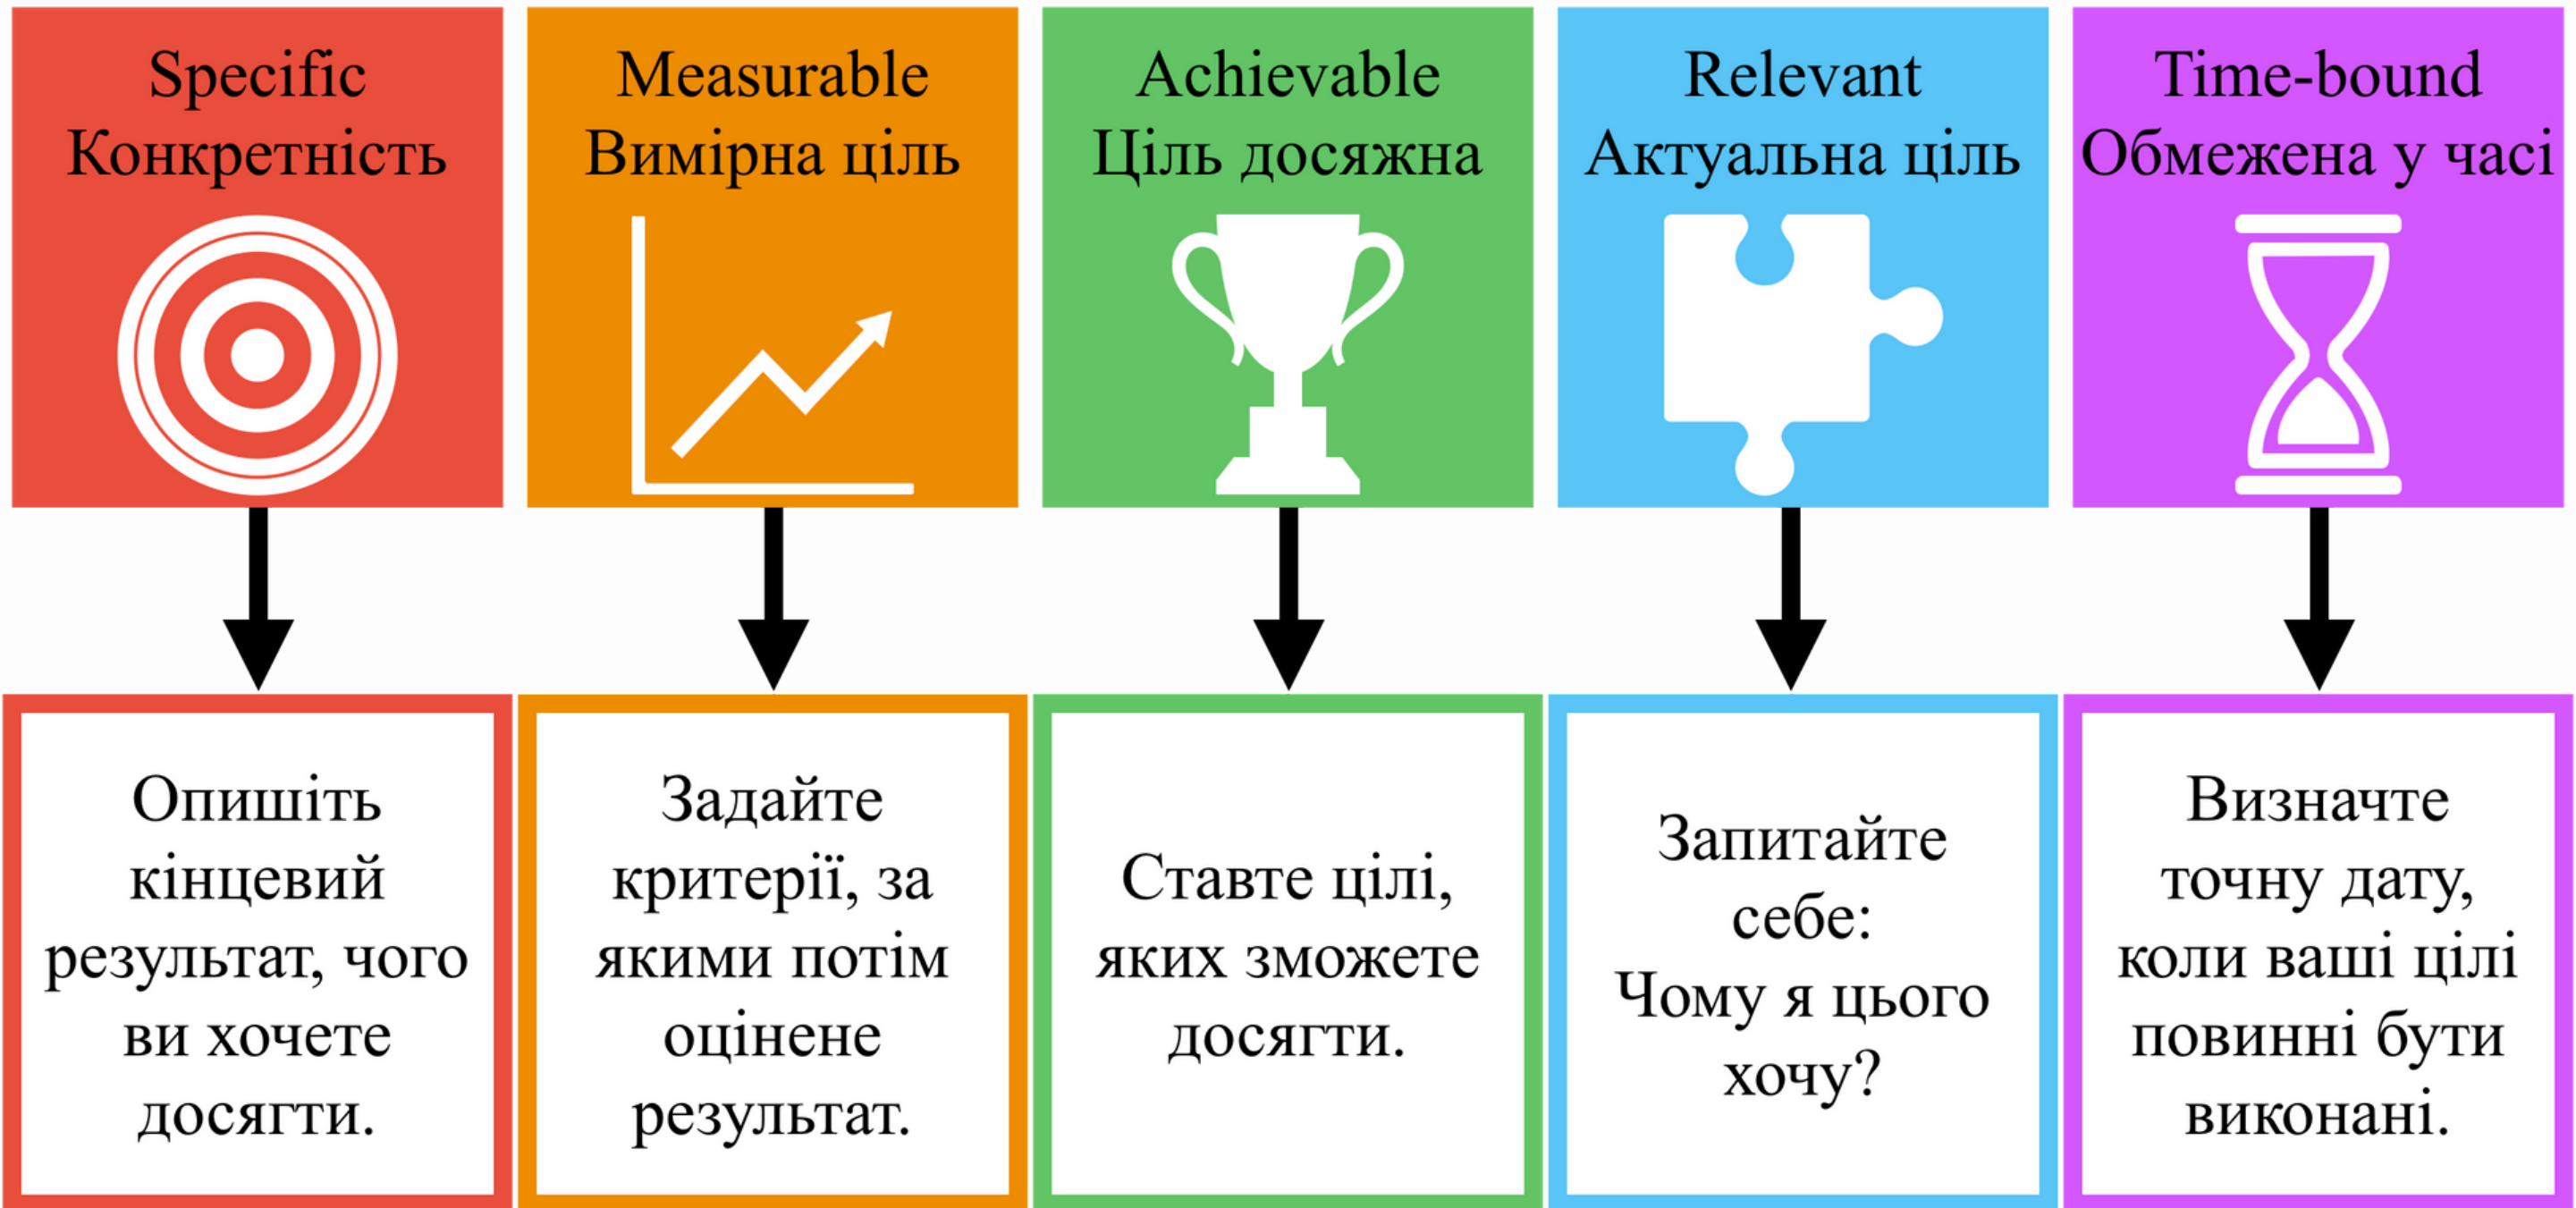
Specific
Конкретність

Measurable
Вимірна ціль

Achievable
Ціль досяжна

Relevant
Актуальна ціль

Time-bound
Обмежена у часі

Опишіть кінцевий результат, чого ви хочете досягти.

Задайте критерії, за якими потім оцінене результат.

Ставте цілі, яких зможете досягти.

Запитайте себе:
Чому я цього хочу?

Визначте точну дату, коли ваші цілі повинні бути виконані.